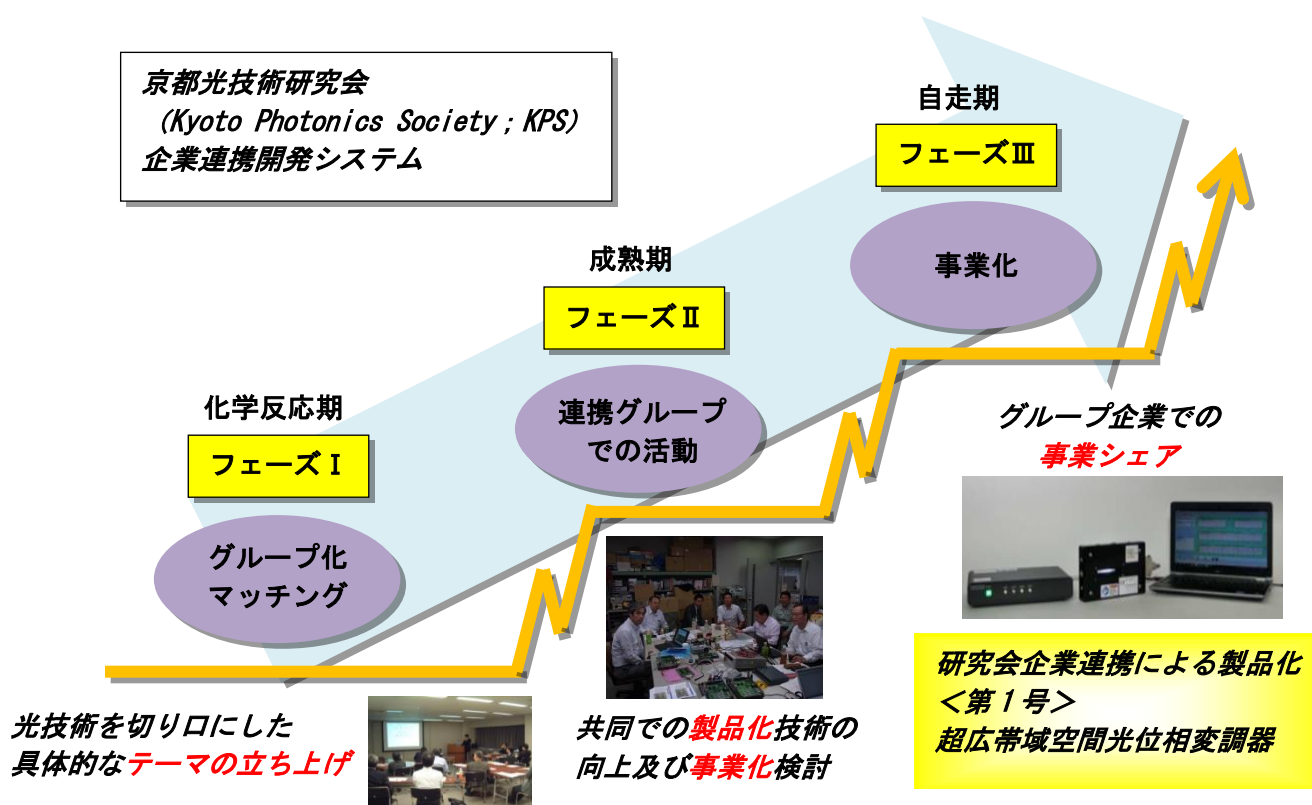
京都光技術研究会
(Kyoto Photonics Society ; KPS)
企業連携開発システム

自走期
フェーズⅢ
事業化

成熟期
フェーズⅡ
連携グループでの活動

化学反応期
フェーズⅠ
グループ化マッチング

グループ企業での
事業シェア

光技術を切り口にした
具体的なテーマの立ち上げ

共同での製品化技術の
向上及び事業化検討

研究会企業連携による製品化
<第1号>
超広帯域空間光位相変調器